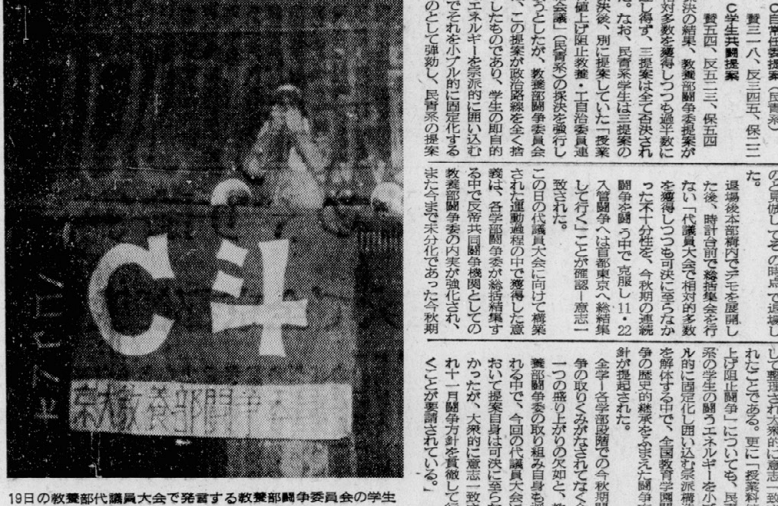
C学生共闘提案（民青系）
賛二八、反三四五、保一三
C学生共闘提案
賛五四、反五三三、保五四
決の結果、教養部闘争委員会提案が対多数を獲得しつつも過半数に達し得ず、三提案はすべて否決された。なお、民青系学生は三提案の決後、別に提案していた「授業値上げ阻止教養・工自治会員選会議」（民青系）の決議を強行しようとしたが、教養部闘争委員会、この提案が政府路線を全く容認したものであり、学生の即自的エネルギーを宗派的に囲い込むものであると弾劾し、民青系の提案

た。
のと見なしてその時点で退場し
退場後本部構内でデモを展開した後、時計台前で総括集会を行ない「代議員大会で相対的多数を獲得しつつも過半数に至らなかった不十分性を、今秋期の連続闘争を闘う中で克服し11・22入試闘争へは首都東京へ総結集して行く」ことが確認—意志一致された。
この日の代議員大会に向けて構築された運動過程の中で獲得した意義は、各学部闘争委が総結集する中で反帝共闘機関としての教養部闘争委の内実が強化されまたこれまで未分化であった今秋期

して整理され全体的に意志一致されたことである。更に「授業料値上げ阻止闘争」については、民青系の学生の闘うエネルギーを小ブル的に固定化し囲い込む宗派構造を解体する中で、全国教育学園闘争の歴史的経験をふまえた闘争方針が提起された。
全学一各学部段階での秋期闘争の取り組みがなされてなく、一つの盛り上がりの欠如と、教養部闘争委の取り組み自身も遅れる中で、今回の代議員大会において提案自身は可決に至らなかったが、大衆的に意志一致されて十一月闘争方針を貫徹していくことが要請されている。

19日の教養部代議員大会で発言する教養部闘争委員会の学生
C斗
京大教養部闘争委員会